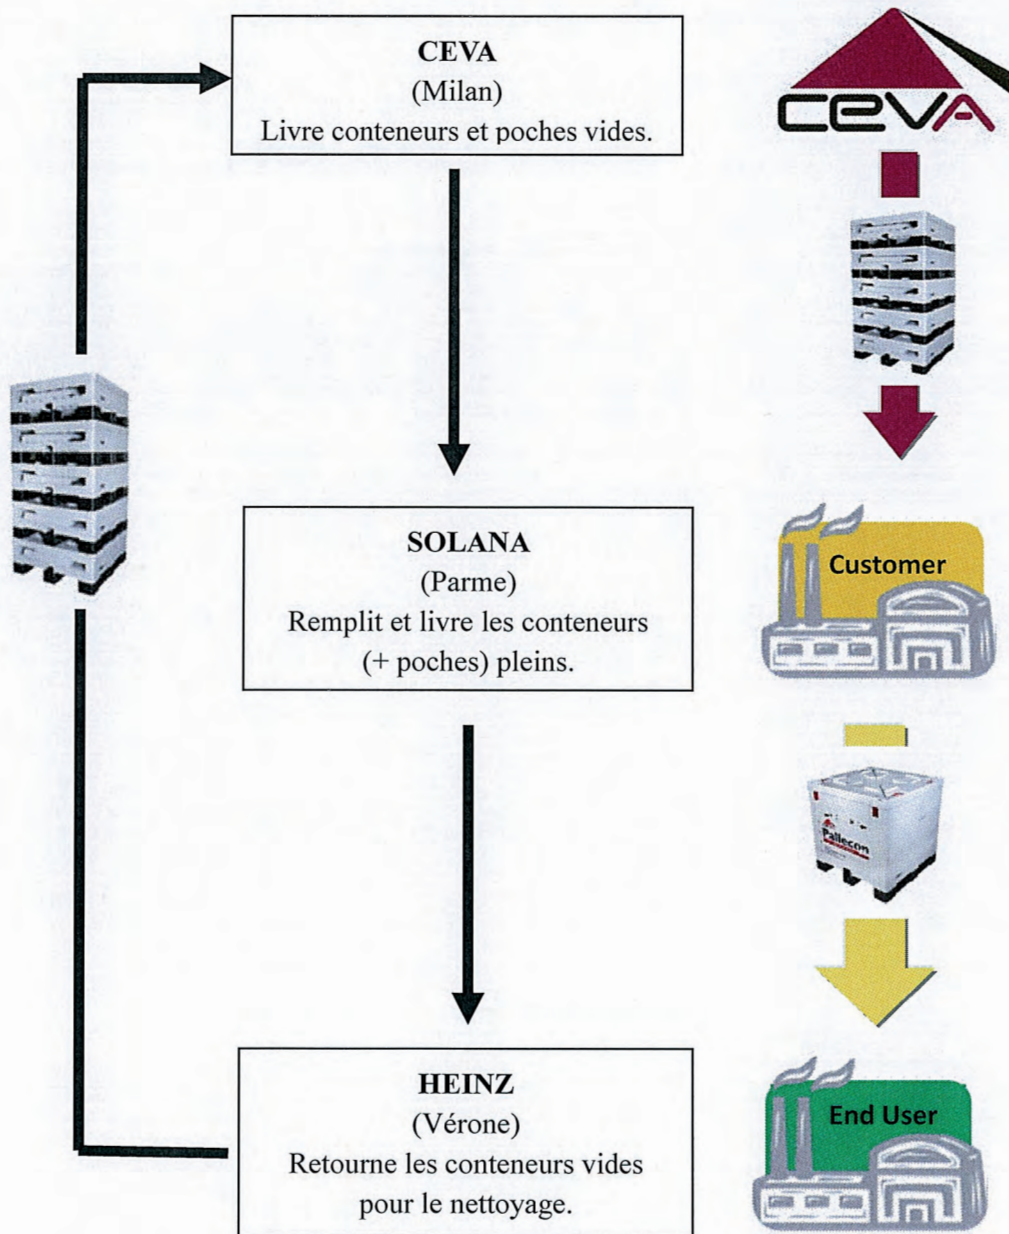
CEVA
(Milan)
Livre conteneurs et poches vides.

CEVA

SOLANA
(Parme)
Remplit et livre les conteneurs (+ poches) pleins.

Customer

Pallecon

HEINZ
(Vérone)
Retourne les conteneurs vides pour le nettoyage.

End User